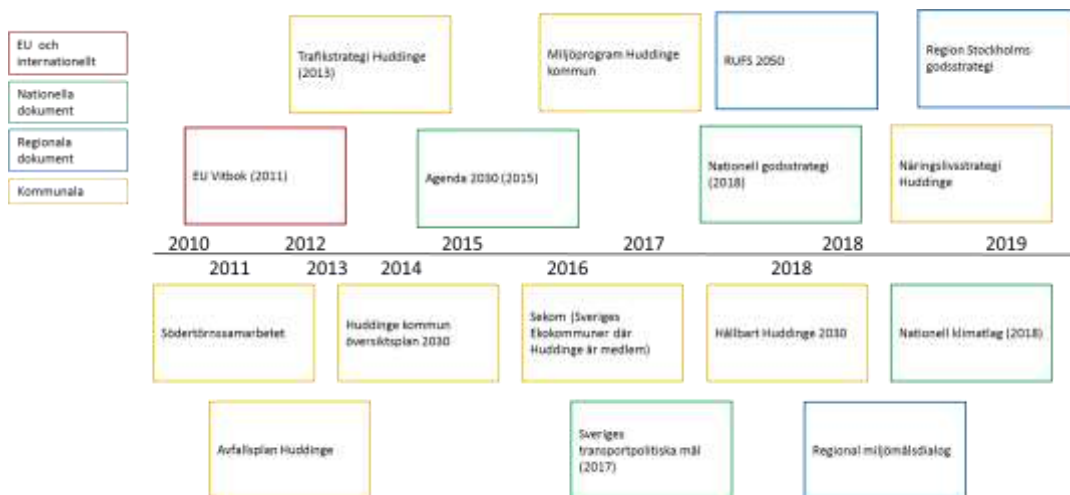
EU och internationellt

Nationella dokument

Regionala dokument

Kommunala

Trafikstrategi Huddinge (2013)

Miljöprogram Huddinge kommun

RUFS 2050

Region Stockholms godsstrategi

EU Vitbok (2011)

Agenda 2030 (2015)

Nationell godsstrategi (2018)

Näringslivsstrategi Huddinge

2010 2012 2015 2017 2018 2019

2011 2013 2014 2016 2018

Södertörnssamarbetet

Huddinge kommun översiktsplan 2030

Sekom (Sveriges Ekokommuner där Huddinge är medlem)

Hållbart Huddinge 2030

Nationell klimatlag (2018)

Avfallsplan Huddinge

Sveriges transportpolitiska mål (2017)

Regional miljömålsdialog